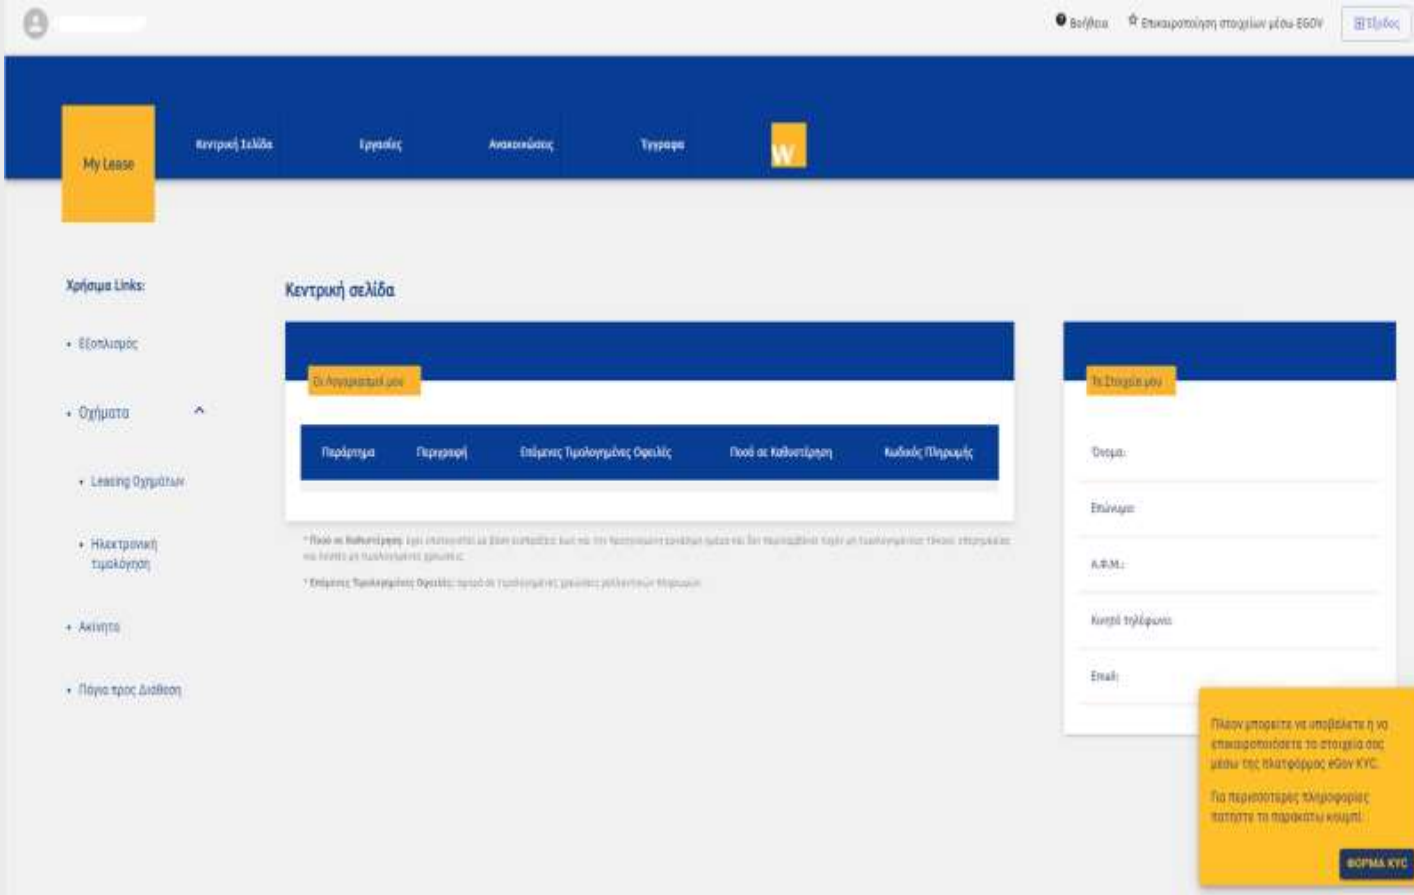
Βοήθεια Επικαιροποίηση στοιχείων μέσω EGOV Έξοδος

My Lease
Κεντρική Σελίδα
Εργασίες
Ανακοινώσεις
Έγγραφα
W

Χρήσιμα Links:
• Εξοπλισμός
• Οχήματα
• Leasing Οχημάτων
• Ηλεκτρονική τιμολόγηση
• Ακίνητα
• Πάγια προς Διάθεση

Κεντρική σελίδα

Οι Λογαριασμοί μου

| Παράρτημα | Περιγραφή | Επόμενες Τιμολογημένες Οφειλές | Ποσό σε Καθυστέρηση | Κωδικός Πληρωμής |
|---|---|---|---|---|

* Ποσό σε Καθυστέρηση: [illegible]
* Επόμενες Τιμολογημένες Οφειλές: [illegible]

Τα Στοιχεία μου
Όνομα:
Επώνυμο:
Α.Φ.Μ.:
Κινητό τηλέφωνο:
Email:

Πλέον μπορείτε να υποβάλετε ή να επικαιροποιήσετε τα στοιχεία σας μέσω της πλατφόρμας eGov KYC.

Για περισσότερες πληροφορίες πατήστε το παρακάτω κουμπί.

ΦΟΡΜΑ KYC